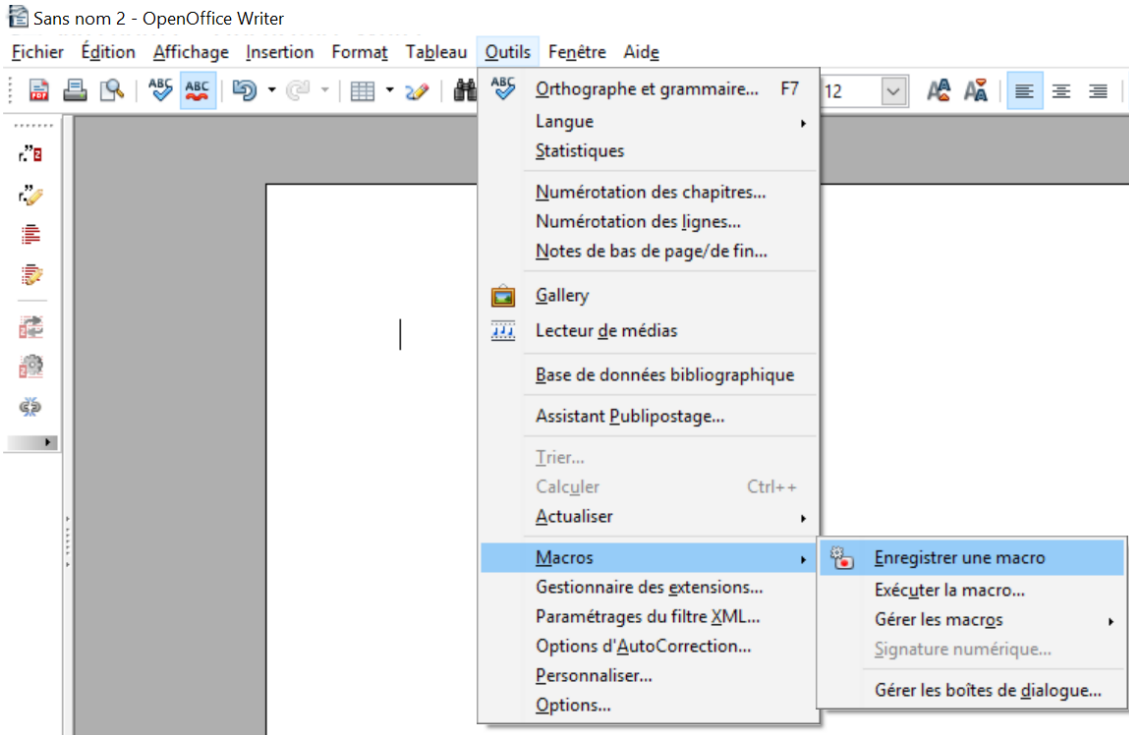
Sans nom 2 - OpenOffice Writer

Fichier Édition Affichage Insertion Format Tableau Outils Fenêtre Aide

12

Orthographe et grammaire... F7
Langue
Statistiques
Numérotation des chapitres...
Numérotation des lignes...
Notes de bas de page/de fin...
Gallery
Lecteur de médias
Base de données bibliographique
Assistant Publipostage...
Trier...
Calculer Ctrl++
Actualiser
Macros
Gestionnaire des extensions...
Paramétrages du filtre XML...
Options d'AutoCorrection...
Personnaliser...
Options...

Enregistrer une macro
Exécuter la macro...
Gérer les macros
Signature numérique...
Gérer les boîtes de dialogue...